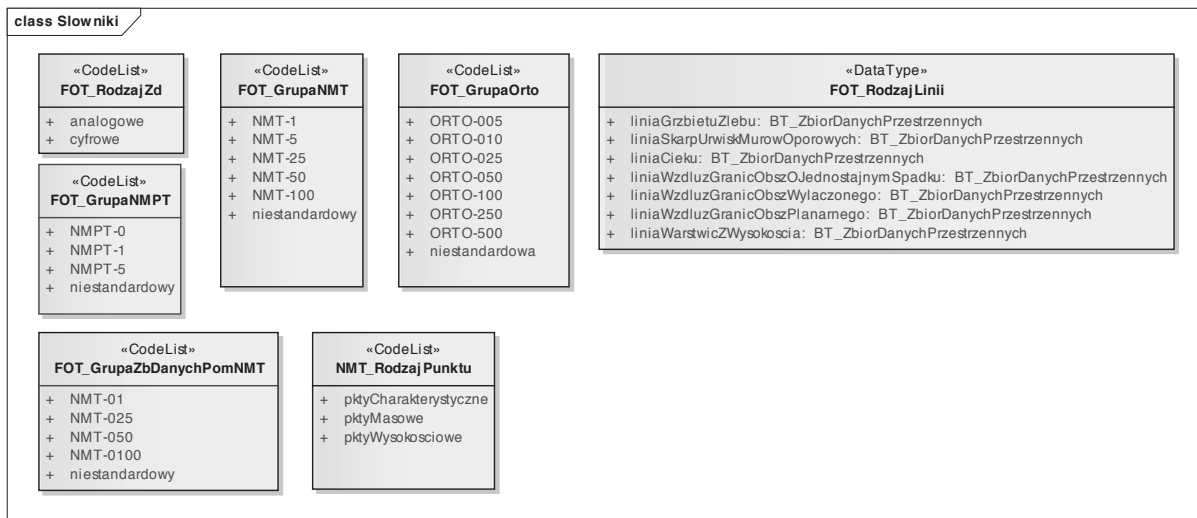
class Slowniki

«CodeList»
FOT_RodzajZd

+ analogowe
+ cyfrowe

«CodeList»
FOT_GrupaNMPT

+ NMPT-0
+ NMPT-1
+ NMPT-5
+ niestandardowy

«CodeList»
FOT_GrupaNMT

+ NMT-1
+ NMT-5
+ NMT-25
+ NMT-50
+ NMT-100
+ niestandardowy

«CodeList»
FOT_GrupaOrto

+ ORTO-005
+ ORTO-010
+ ORTO-025
+ ORTO-050
+ ORTO-100
+ ORTO-250
+ ORTO-500
+ niestandardowa

«DataType»
FOT_RodzajLinii

+ liniaGrzbietuZlebu: BT_ZbiorDanychPrzestrzennych
+ liniaSkarpUrwiskMurowOporowych: BT_ZbiorDanychPrzestrzennych
+ liniaCieku: BT_ZbiorDanychPrzestrzennych
+ liniaWzdluzGranicObszOJednostajnymSpadku: BT_ZbiorDanychPrzestrzennych
+ liniaWzdluzGranicObszWylaczonego: BT_ZbiorDanychPrzestrzennych
+ liniaWzdluzGranicObszPlanarnego: BT_ZbiorDanychPrzestrzennych
+ liniaWarstwicZWysokoscia: BT_ZbiorDanychPrzestrzennych

«CodeList»
FOT_GrupaZbDanychPomNMT

+ NMT-01
+ NMT-025
+ NMT-050
+ NMT-0100
+ niestandardowy

«CodeList»
NMT_RodzajPunktu

+ pktyCharakterystyczne
+ pktyMasowe
+ pktyWysokosciowe